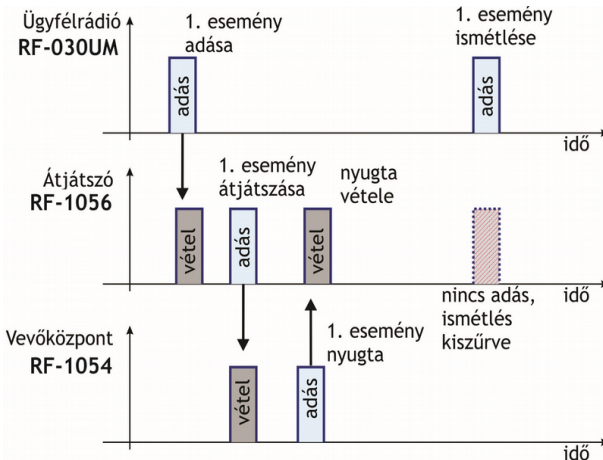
Ügyfélrádió
RF-030UM

1. esemény adása

adás

1. esemény ismétlése

adás

idő

Átjátszó
RF-1056

1. esemény átjátszása

nyugta vétele

vétel

adás

vétel

nincs adás, ismétlés kiszűrve

idő

Vevőközpont
RF-1054

1. esemény nyugta

vétel

adás

idő